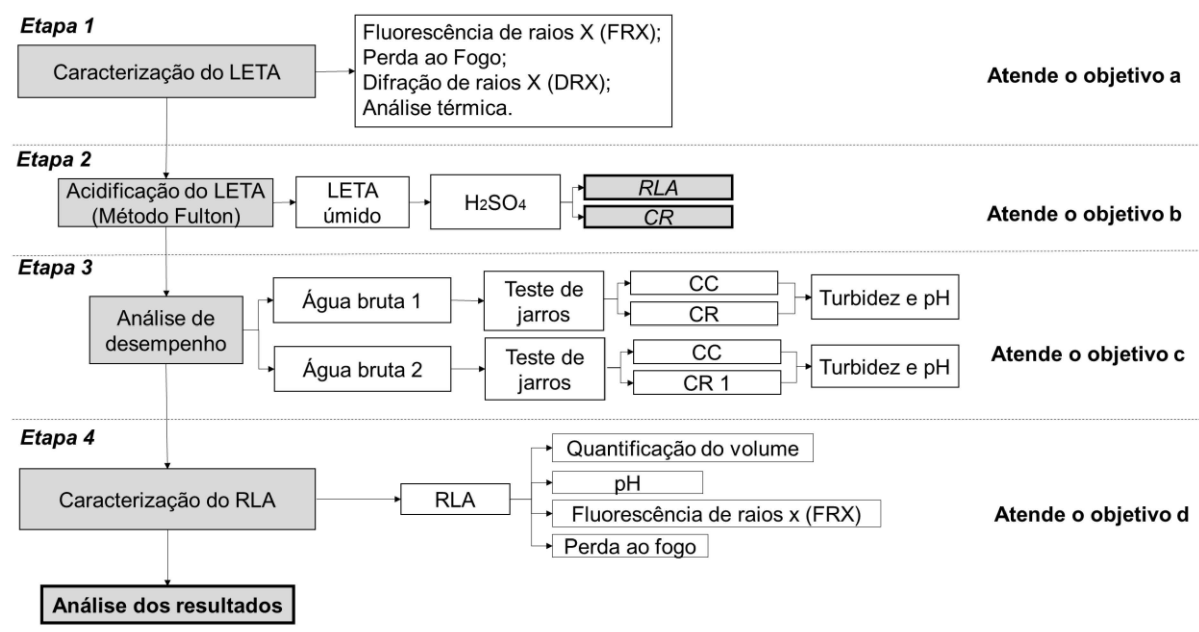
Etapa 1

Caracterização do LETA

Fluorescência de raios X (FRX);
Perda ao Fogo;
Difração de raios X (DRX);
Análise térmica.

Atende o objetivo a

Etapa 2

Acidificação do LETA (Método Fulton)

LETA úmido

$H_2SO_4$

RLA

CR

Atende o objetivo b

Etapa 3

Análise de desempenho

Água bruta 1

Teste de jarros

CC

CR

Turbidez e pH

Água bruta 2

Teste de jarros

CC

CR 1

Turbidez e pH

Atende o objetivo c

Etapa 4

Caracterização do RLA

RLA

Quantificação do volume

pH

Fluorescência de raios x (FRX)

Perda ao fogo

Atende o objetivo d

Análise dos resultados